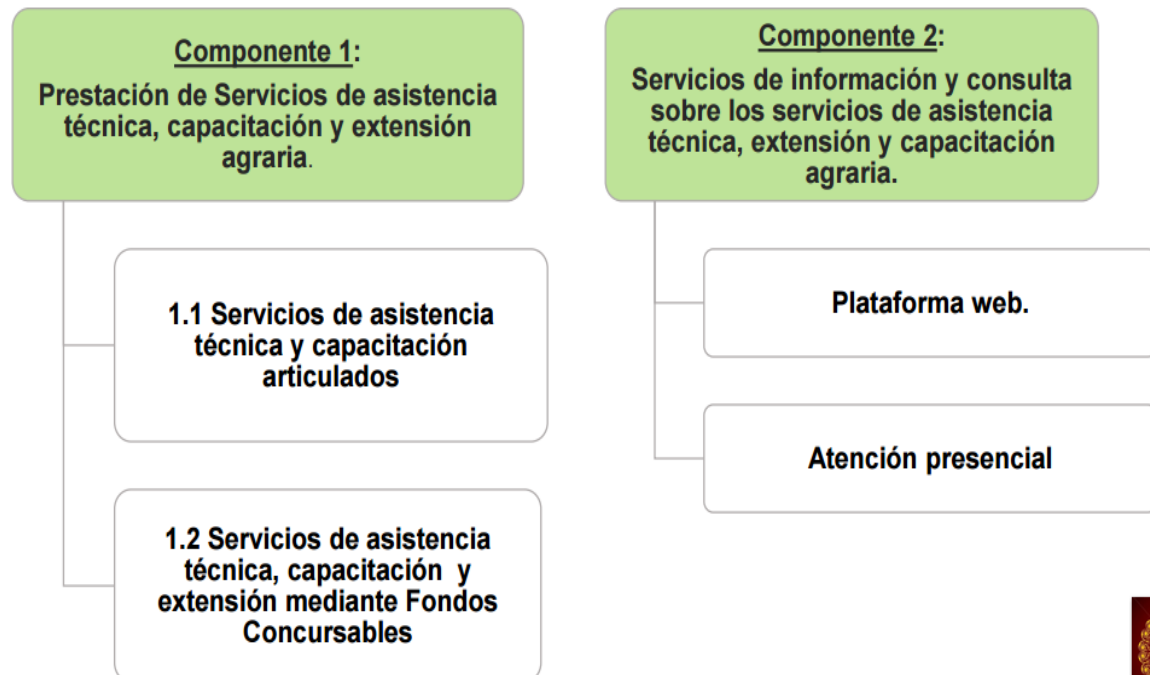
Componente 1:
Prestación de Servicios de asistencia técnica, capacitación y extensión agraria.

1.1 Servicios de asistencia técnica y capacitación articulados

1.2 Servicios de asistencia técnica, capacitación y extensión mediante Fondos Concursables

Componente 2:
Servicios de información y consulta sobre los servicios de asistencia técnica, extensión y capacitación agraria.

Plataforma web.

Atención presencial